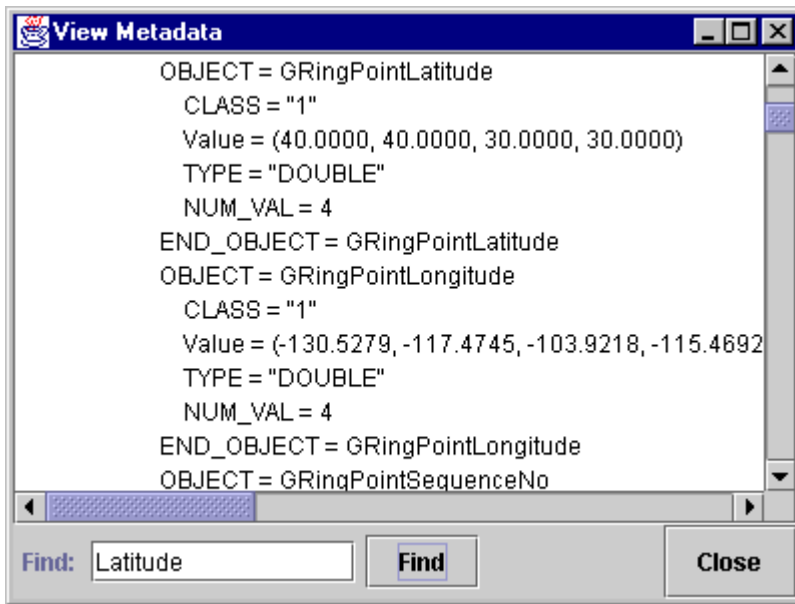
View Metadata

OBJECT = GRingPointLatitude
CLASS = "1"
Value = (40.0000, 40.0000, 30.0000, 30.0000)
TYPE = "DOUBLE"
NUM_VAL = 4
END_OBJECT = GRingPointLatitude
OBJECT = GRingPointLongitude
CLASS = "1"
Value = (-130.5279, -117.4745, -103.9218, -115.4692
TYPE = "DOUBLE"
NUM_VAL = 4
END_OBJECT = GRingPointLongitude
OBJECT = GRingPointSequenceNo

Find: Latitude
Find
Close